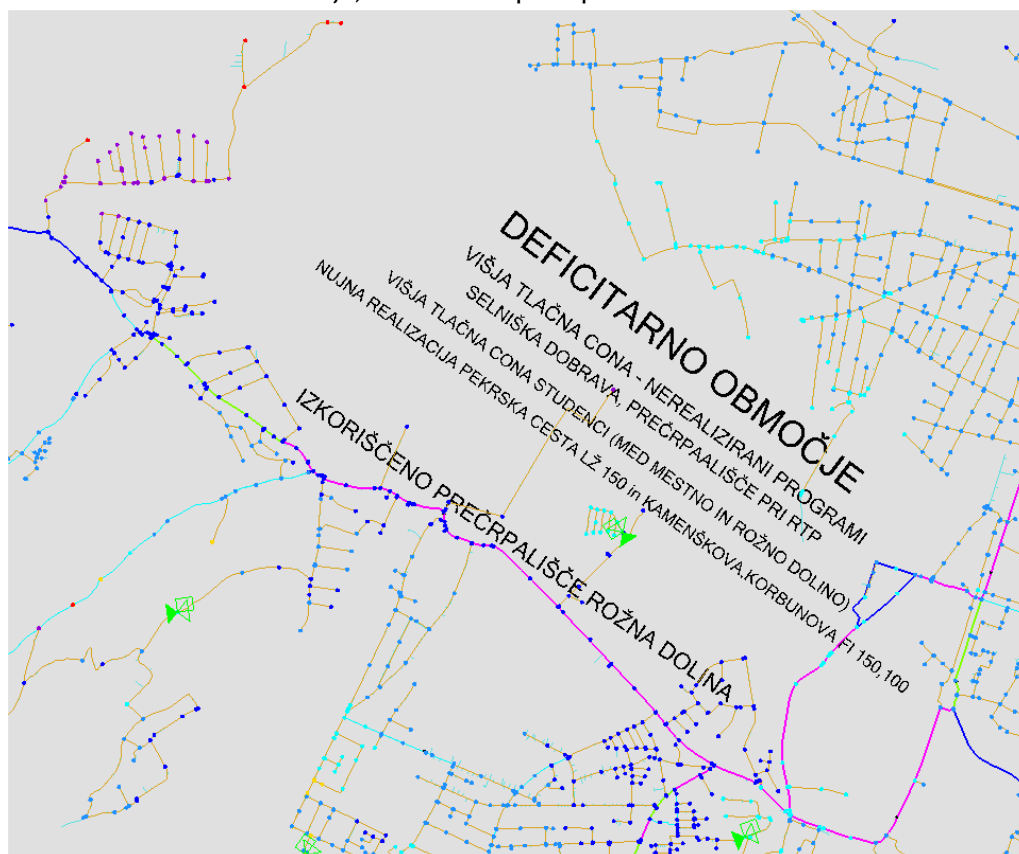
DEFICITARNO OBMOČJE
VIŠJA TLAČNA CONA - NEREALIZIRANI PROGRAMI
SELNIŠKA DOBRAVA, PREČRPAALIŠČE PRI RTP
VIŠJA TLAČNA CONA STUDENCI (MED MESTNO IN ROŽNO DOLINO)
NUJNA REALIZACIJA PEKRSKA CESTA LŽ 150 in KAMENŠKOVA,KORBUNOVA FI 150,100
IZKORIŠČENO PREČRPALIŠČE ROŽNA DOLINA